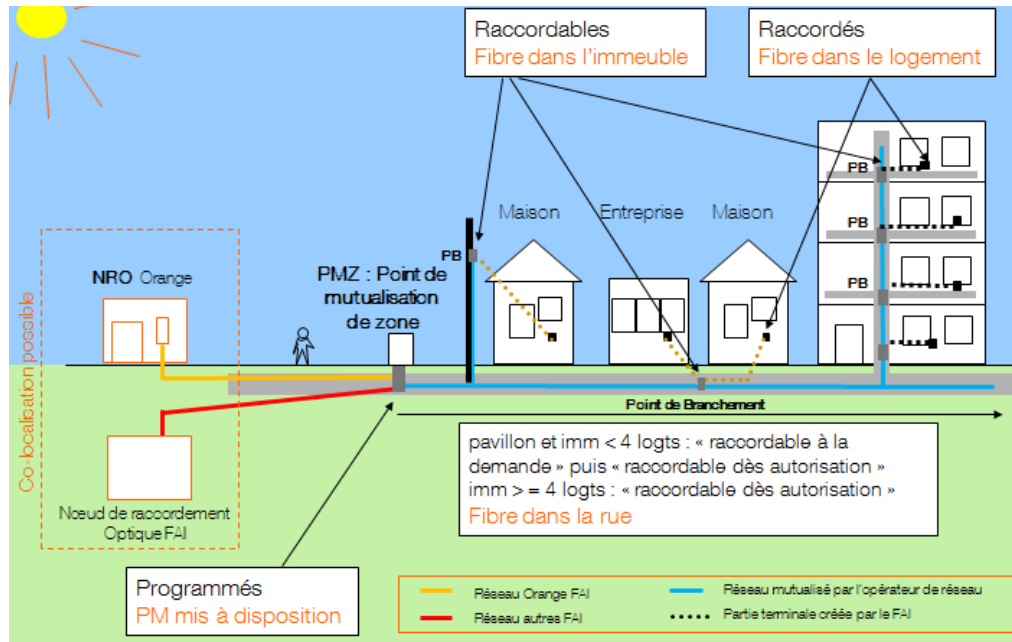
Raccordables
Fibre dans l'immeuble

Raccordés
Fibre dans le logement

Maison
Entreprise
Maison

PB
PB
PB
PB

NRO Orange

PMZ : Point de mutualisation de zone

Co-localisation possible

Nœud de raccordement Optique FAI

Point de Branchement

pavillon et imm < 4 logts : « raccordable à la demande » puis « raccordable dès autorisation »
imm > = 4 logts : « raccordable dès autorisation »
Fibre dans la rue

Programmés
PM mis à disposition

Réseau Orange FAI
Réseau autres FAI
Réseau mutualisé par l'opérateur de réseau
Partie terminale créée par le FAI